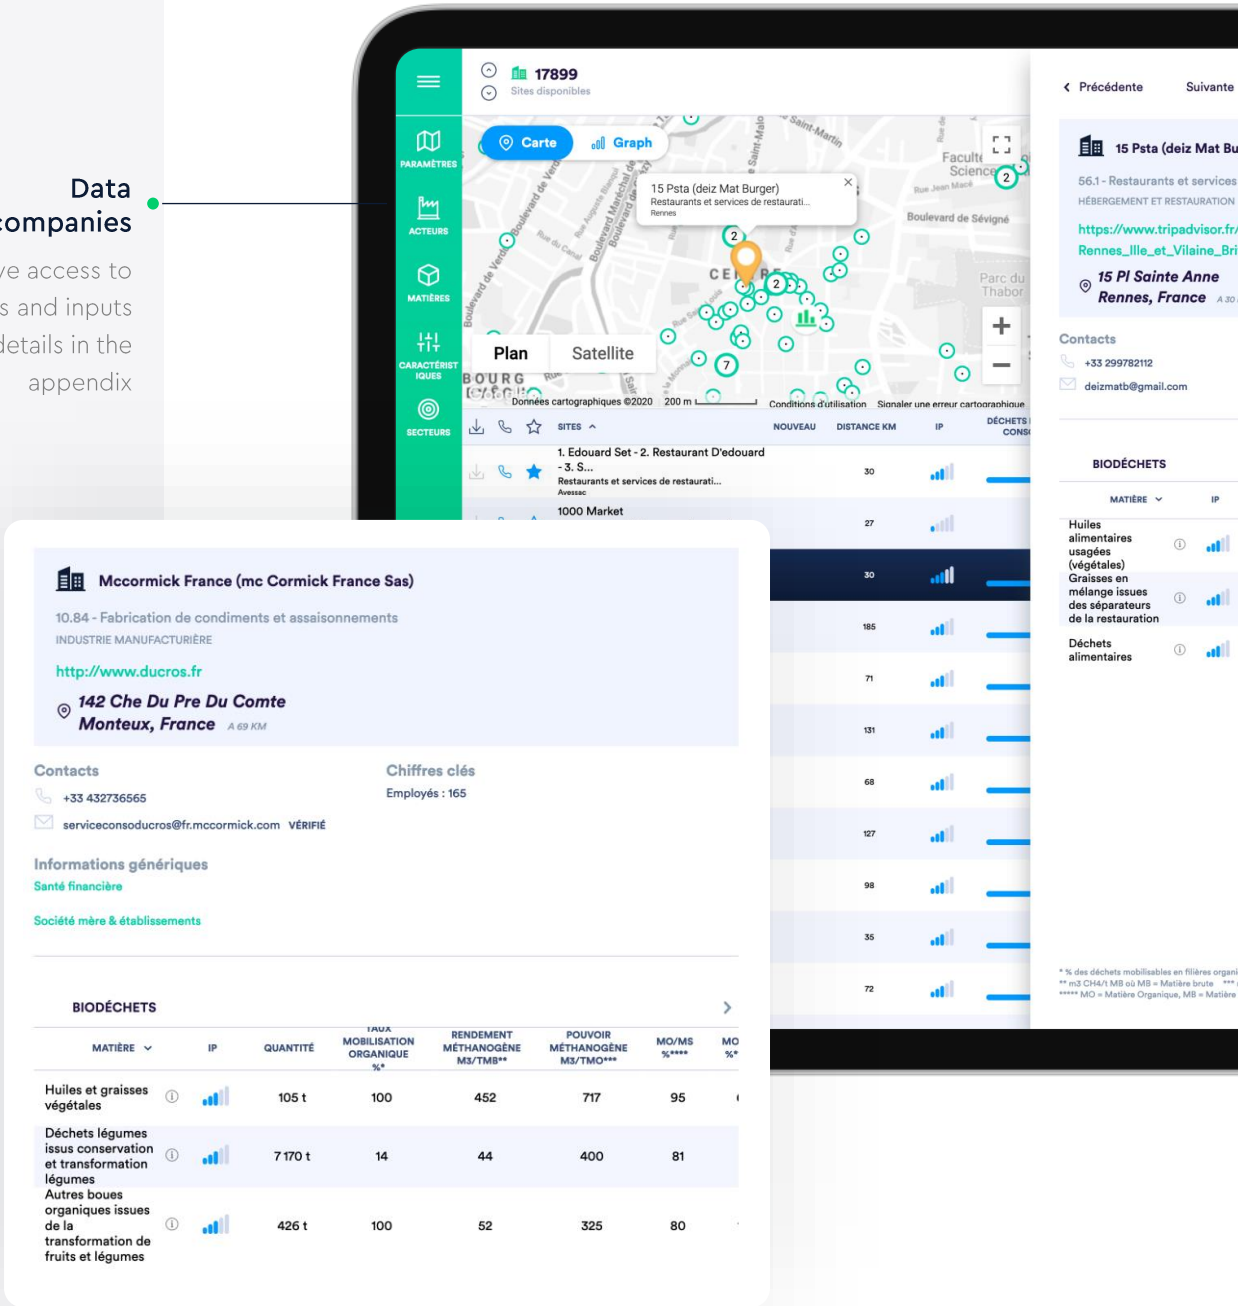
Data
companies

ve access to
s and inputs
details in the
appendix

PARAMÈTRES
ACTEURS
MATIÈRES
CARACTÉRISTIQUES
SECTEURS

17899
Sites disponibles

Carte
Graph

15 Psta (deiz Mat Burger)
Restaurants et services de restaurati...
Rennes

Plan
Satellite

Boulevard de Sévigné
Parc du Thabor
Faculté Science
Données cartographiques ©2020 200 m
Conditions d'utilisation
Signaler une erreur cartographique

SITES
NOUVEAU
DISTANCE KM
IP
DÉCHETS CONS

1. Edouard Set - 2. Restaurant D'edouard - 3. S...
Restaurants et services de restaurati...
Avessac
30
1000 Market
27
30
185
71
131
68
127
98
35
72

Précédente
Suivante

15 Psta (deiz Mat Bu
56.1 - Restaurants et services
HÉBERGEMENT ET RESTAURATION
https://www.tripadvisor.fr/
Rennes_Ille_et_Vilaine_Bri
15 Pl Sainte Anne
Rennes, France A 30

Contacts
+33 299782112
deizmatb@gmail.com

BIODÉCHETS
MATIÈRE
IP
Huiles alimentaires usagées (végétales)
Graisses en mélange issues des séparateurs de la restauration
Déchets alimentaires

* % des déchets mobilisables en filières organi
** m3 CH4/t MB où MB = Matière brute ***
***** MO = Matière Organique, MB = Matière

Mccormick France (mc Cormick France Sas)
10.84 - Fabrication de condiments et assaisonnements
INDUSTRIE MANUFACTURIÈRE
http://www.ducros.fr
142 Che Du Pre Du Comte
Monteux, France A 69 KM

Contacts
+33 432736565
serviceconsoducros@fr.mccormick.com VÉRIFIÉ

Chiffres clés
Employés : 165

Informations génériques
Santé financière
Société mère & établissements

BIODÉCHETS

| MATIÈRE | IP | QUANTITÉ | TAUX MOBILISATION ORGANIQUE %* | RENDEMENT MÉTHANOGÈNE M3/TMB** | POUVOIR MÉTHANOGÈNE M3/TMO*** | MO/MS %**** | MO %* |
|---|---|---|---|---|---|---|---|
| Huiles et graisses végétales | | 105 t | 100 | 452 | 717 | 95 | |
| Déchets légumes issus conservation et transformation légumes | | 7 170 t | 14 | 44 | 400 | 81 | |
| Autres boues organiques issues de la transformation de fruits et légumes | | 426 t | 100 | 52 | 325 | 80 | |